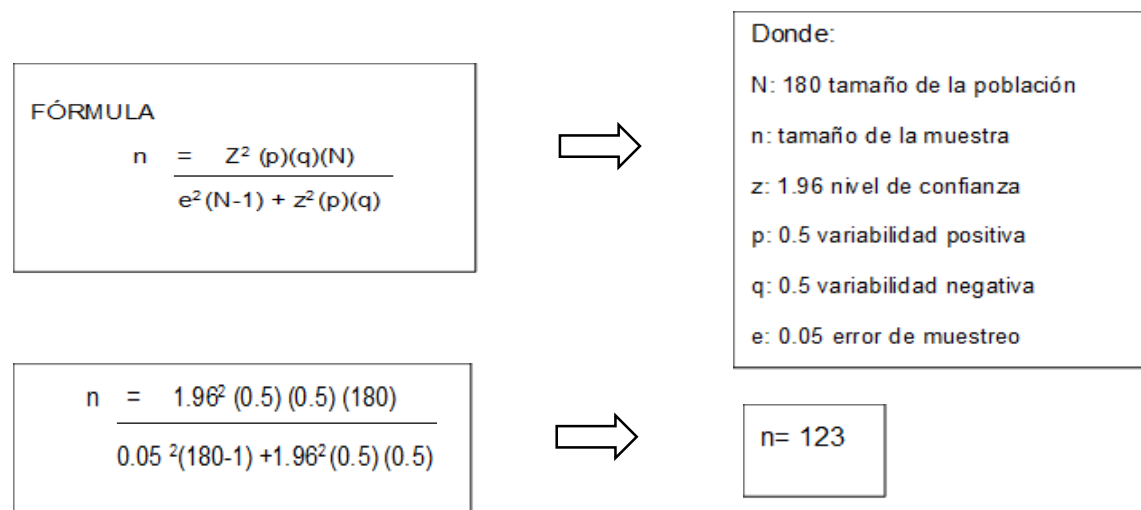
FÓRMULA

$n = \frac{Z^2 (p)(q)(N)}{e^2(N-1) + z^2(p)(q)}$

Donde:

N: 180 tamaño de la población

n: tamaño de la muestra

z: 1.96 nivel de confianza

p: 0.5 variabilidad positiva

q: 0.5 variabilidad negativa

e: 0.05 error de muestreo

$n = \frac{1.96^2 (0.5) (0.5) (180)}{0.05^2(180-1) + 1.96^2(0.5) (0.5)}$

n= 123